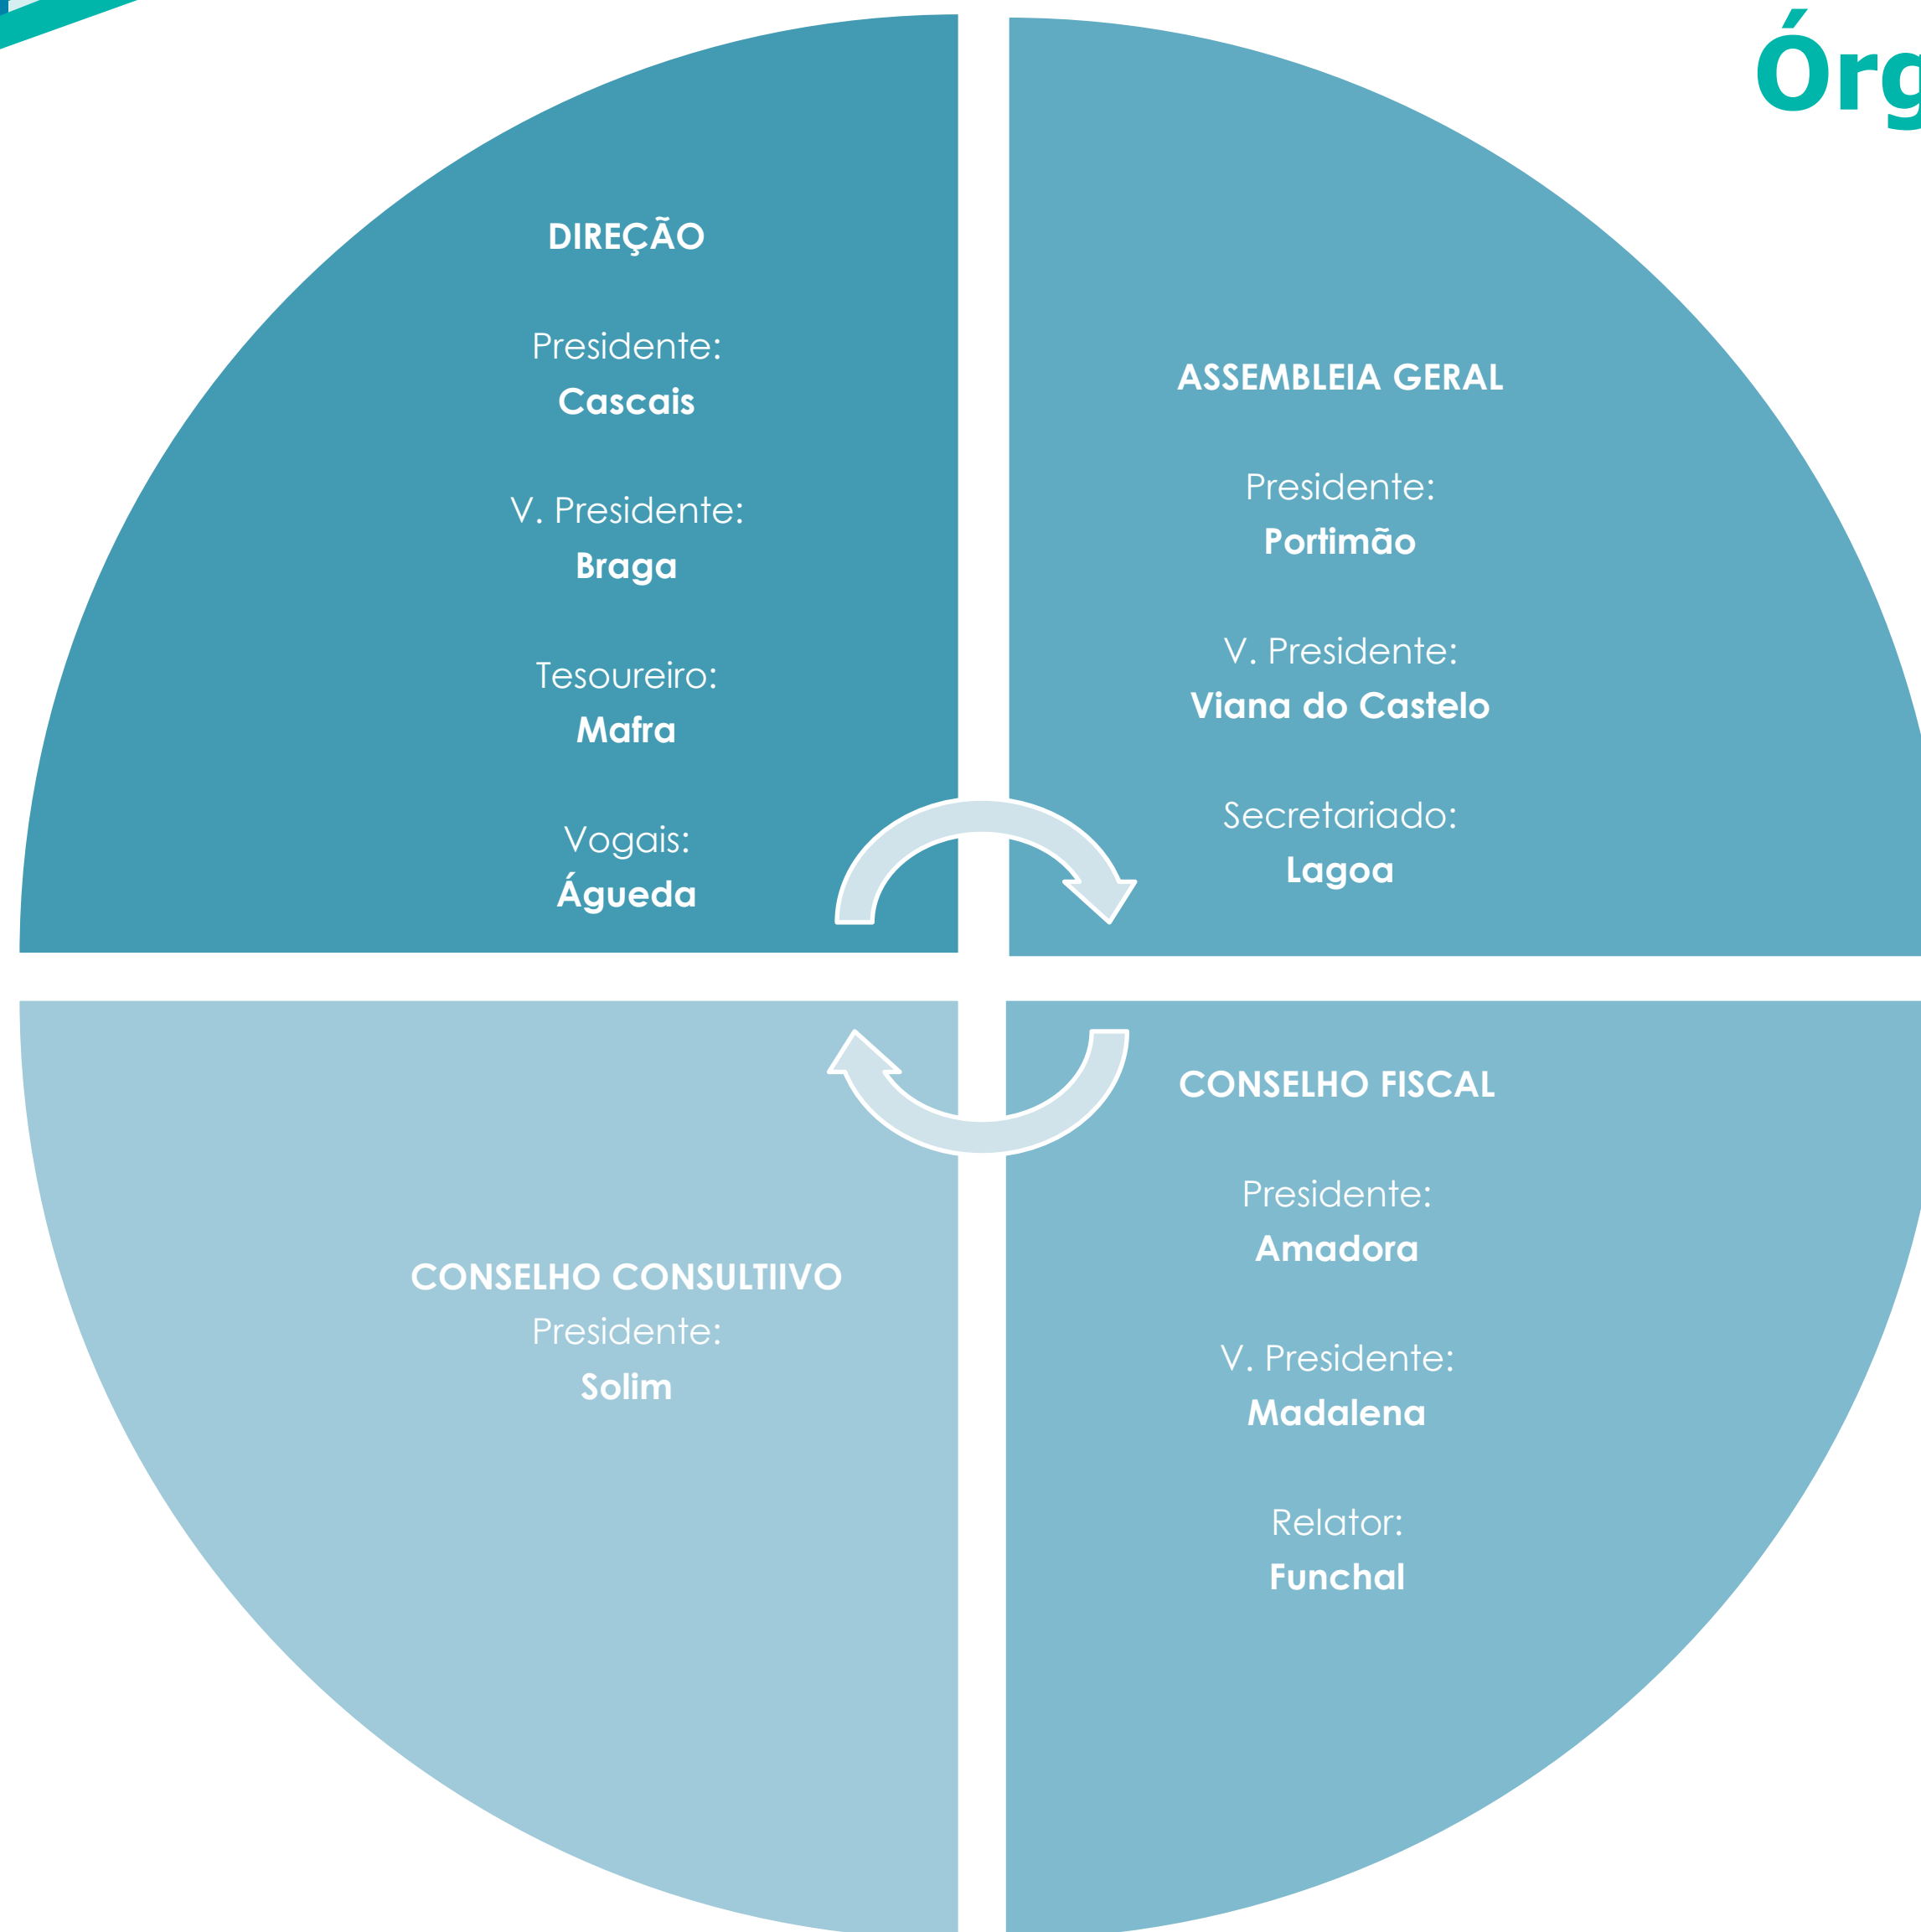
Órg

DIREÇÃO

Presidente:
Cascais

V. Presidente:
Braga

Tesoureiro:
Mafra

Vogais:
Águeda

ASSEMBLEIA GERAL

Presidente:
Portimão

V. Presidente:
Viana do Castelo

Secretariado:
Lagoa

CONSELHO CONSULTIIVO
Presidente:
Solim

CONSELHO FISCAL

Presidente:
Amadora

V. Presidente:
Madalena

Relator:
Funchal